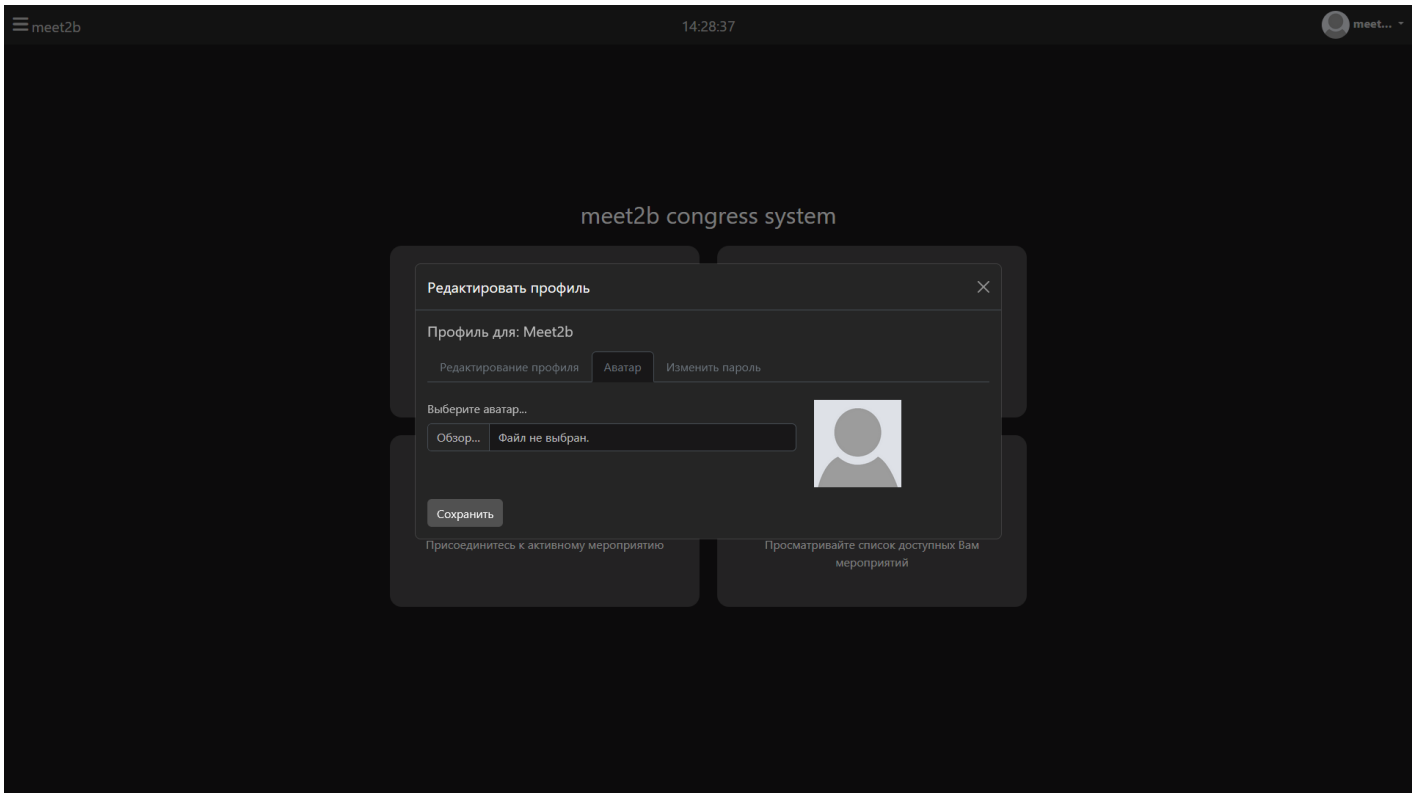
meet2b

14:28:37

meet...

meet2b congress system

Редактировать профиль

×

Профиль для: Meet2b

Редактирование профиля | Аватар | Изменить пароль

Выберите аватар...

Обзор... Файл не выбран.

Сохранить

Присоединитесь к активному мероприятию

Просматривайте список доступных Вам мероприятий